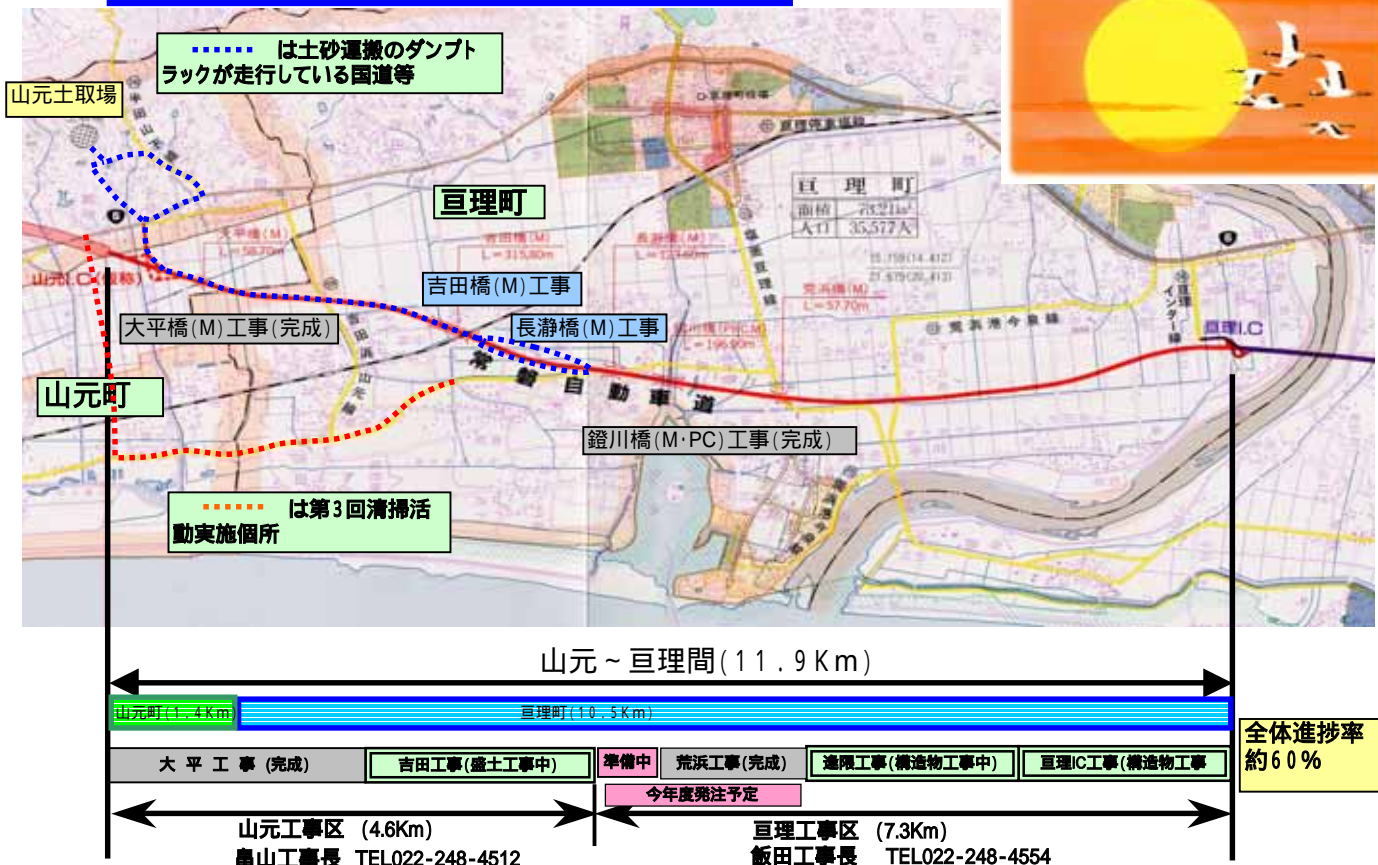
は土砂運搬のダンプトラックが走行している国道等

山元土取場

亘理町

吉田橋(M)工事

長瀞橋(M)工事

大平橋(M)工事(完成)

山元町

鐙川橋(M·PC)工事(完成)

は第3回清掃活動実施個所

山元～亘理間(11.9Km)

山元町(1.4Km)

亘理町(10.5Km)

全体進捗率約60%

大 平 工 事 (完成)

吉田工事(盛土工事中)

準備中

荒浜工事(完成)

逢隈工事(構造物工事中)

亘理IC工事(構造物工事

今年度発注予定

山元工事区 (4.6Km)

畠山工事長 TEL022-248-4512

亘理工事区 (7.3Km)

飯田工事長 TEL022-248-4554